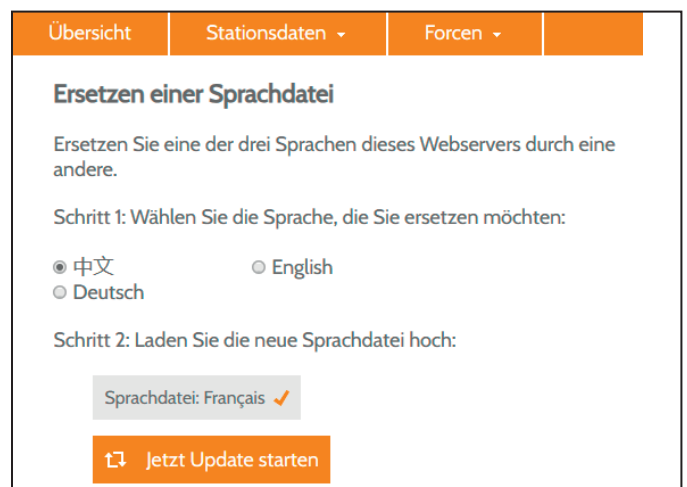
Übersicht Stationsdaten Forcen

Ersetzen einer Sprachdatei

Ersetzen Sie eine der drei Sprachen dieses Webservers durch eine andere.

Schritt 1: Wählen Sie die Sprache, die Sie ersetzen möchten:

中文 English
Deutsch

Schritt 2: Laden Sie die neue Sprachdatei hoch:

Sprachdatei: Français

Jetzt Update starten